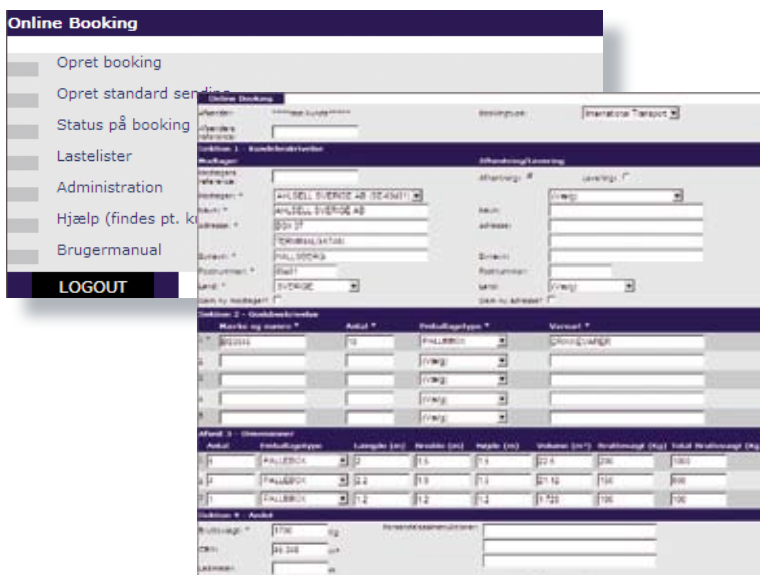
Online Booking

Opret booking

Opret standard sending

Status på booking

Lastelister

Administration

Hjælp (findes pt. k

Brugermanual

LOGOUT

Online Booking

Afsender: ******* Bookingtype: International Transport

Afsenders reference:

Sektion 1 - Kundeinstruktion

Modtager | Afhentning/Levering

Modtagers reference: | Afhentning: Levering:

Modtager: \* AHLSELL SVERIGE AB (SE43401) | Vælg

Navn: \* AHLSELL SVERIGE AB | Navn:

Adresse: \* BOX 37 | Adresse:

TERMINALGATAN

By/navn: \* HALLSBERG | By/navn:

Postnummer: \* 69421 | Postnummer:

Land: \* SVERIGE | Land: Vælg

Gem ny modtager? | Gem ny adresse?

Sektion 2 - Godsbeskrivelse

| | Mærke og numre \* | Antal \* | Emballagetype \* | Vareart \* |
|---|---|---|---|---|
| 1 | 893044 | 10 | PALLEBOX | CROSS VARER |
| 2 | | | Vælg | |
| 3 | | | Vælg | |
| 4 | | | Vælg | |
| 5 | | | Vælg | |

Afsnit 3 - Dimensioner

| | Antal | Emballagetype | Længde (m) | Bredde (m) | Højde (m) | Volume (m³) | Bruttovægt (Kg) | Total Bruttovægt (Kg) |
|---|---|---|---|---|---|---|---|---|
| 1 | 4 | PALLEBOX | 2 | 1.5 | 1.1 | 22.6 | 200 | 1000 |
| 2 | 4 | PALLEBOX | 2.2 | 1.5 | 1.1 | 21.12 | 150 | 600 |
| 3 | 1 | PALLEBOX | 1.2 | 1.2 | 1.2 | 1.728 | 100 | 100 |

Sektion 4 - Andet

Bruttovægt: \* 1700 Kg | Forsendelsesinstruktioner:

CBM: 46.348 m³

Lastmeter: m